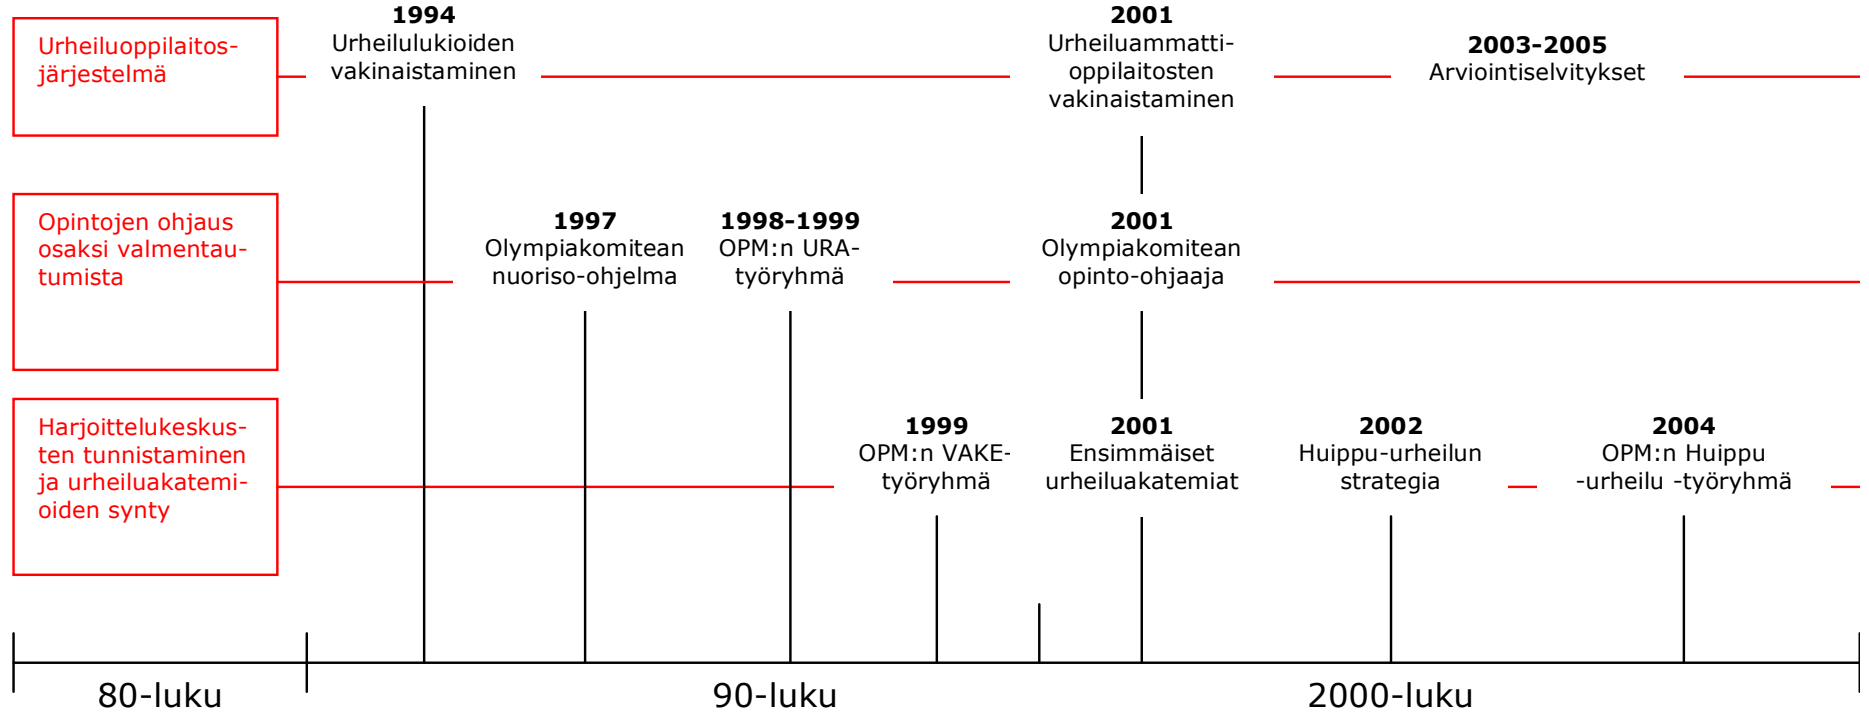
Urheiluoppilaitosjärjestelmä

1994
Urheilulukioiden vakinaistaminen

2001
Urheiluammattioppilaitosten vakinaistaminen

2003-2005
Arviointiselvitykset

Opintojen ohjaus osaksi valmentautumista

1997
Olympiakomitean nuoriso-ohjelma

1998-1999
OPM:n URA-työryhmä

2001
Olympiakomitean opinto-ohjaaja

Harjoittelukeskusten tunnistaminen ja urheiluakatemioiden synty

1999
OPM:n VAKE-työryhmä

2001
Ensimmäiset urheiluakatemiat

2002
Huippu-urheilun strategia

2004
OPM:n Huippu -urheilu -työryhmä

80-luku

90-luku

2000-luku